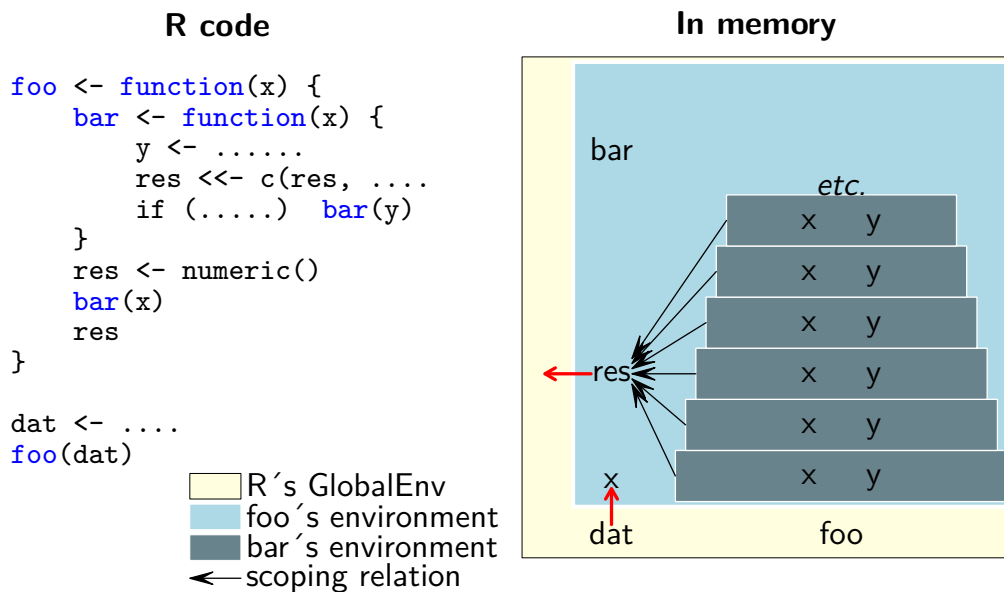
R code

```
foo <- function(x) {
    bar <- function(x) {
        y <- ......
        res <<- c(res, ....
        if (.....)  bar(y)
    }
    res <- numeric()
    bar(x)
    res
}

dat <- ....
foo(dat)
```

R´s GlobalEnv
foo´s environment
bar´s environment
scoping relation

In memory

bar

etc.

x y

x y

x y

res

x y

x y

x

x y

dat

foo